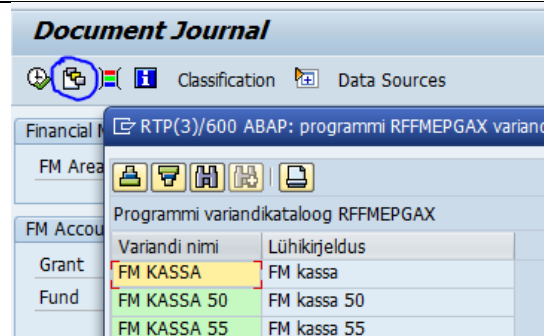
Document Journal

Classification Data Sources

Financial M

FM Area

FM Accou

Grant

Fund

RTP(3)/600 ABAP: programmi RFFMEPGAX varianc

Programmi variandikataloog RFFMEPGAX

| Variandi nimi | Lühikirjeldus |
|---|---|
| FM KASSA | FM kassa |
| FM KASSA 50 | FM kassa 50 |
| FM KASSA 55 | FM kassa 55 |